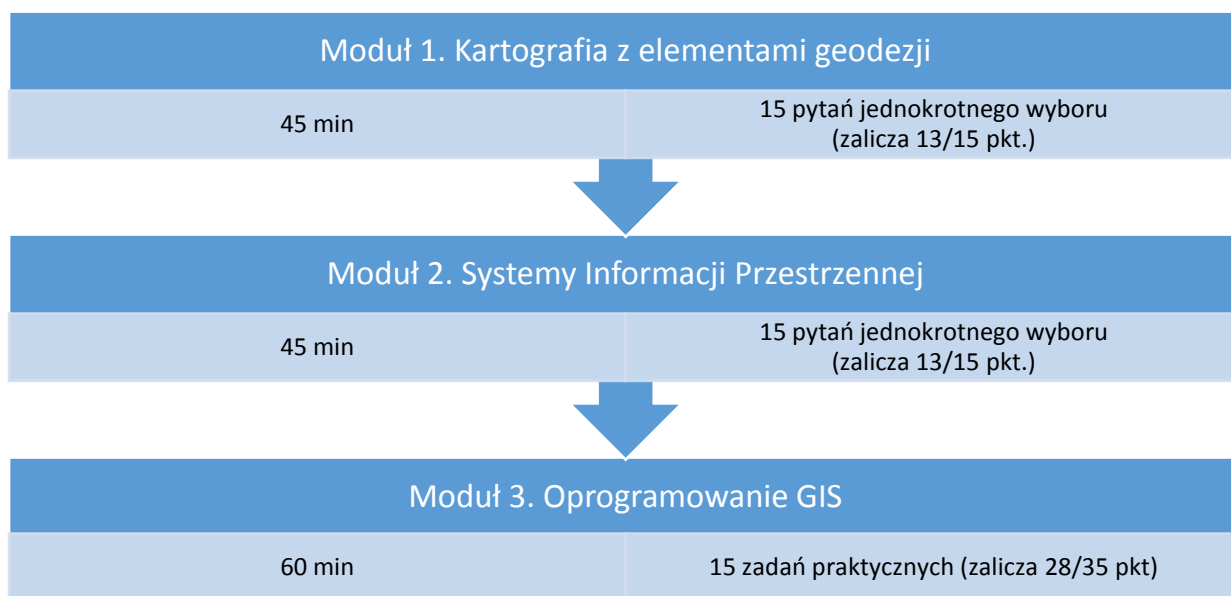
Moduł 1. Kartografia z elementami geodezji

45 min

15 pytań jednokrotnego wyboru (zalicza 13/15 pkt.)

Moduł 2. Systemy Informacji Przestrzennej

45 min

15 pytań jednokrotnego wyboru (zalicza 13/15 pkt.)

Moduł 3. Oprogramowanie GIS

60 min

15 zadań praktycznych (zalicza 28/35 pkt)